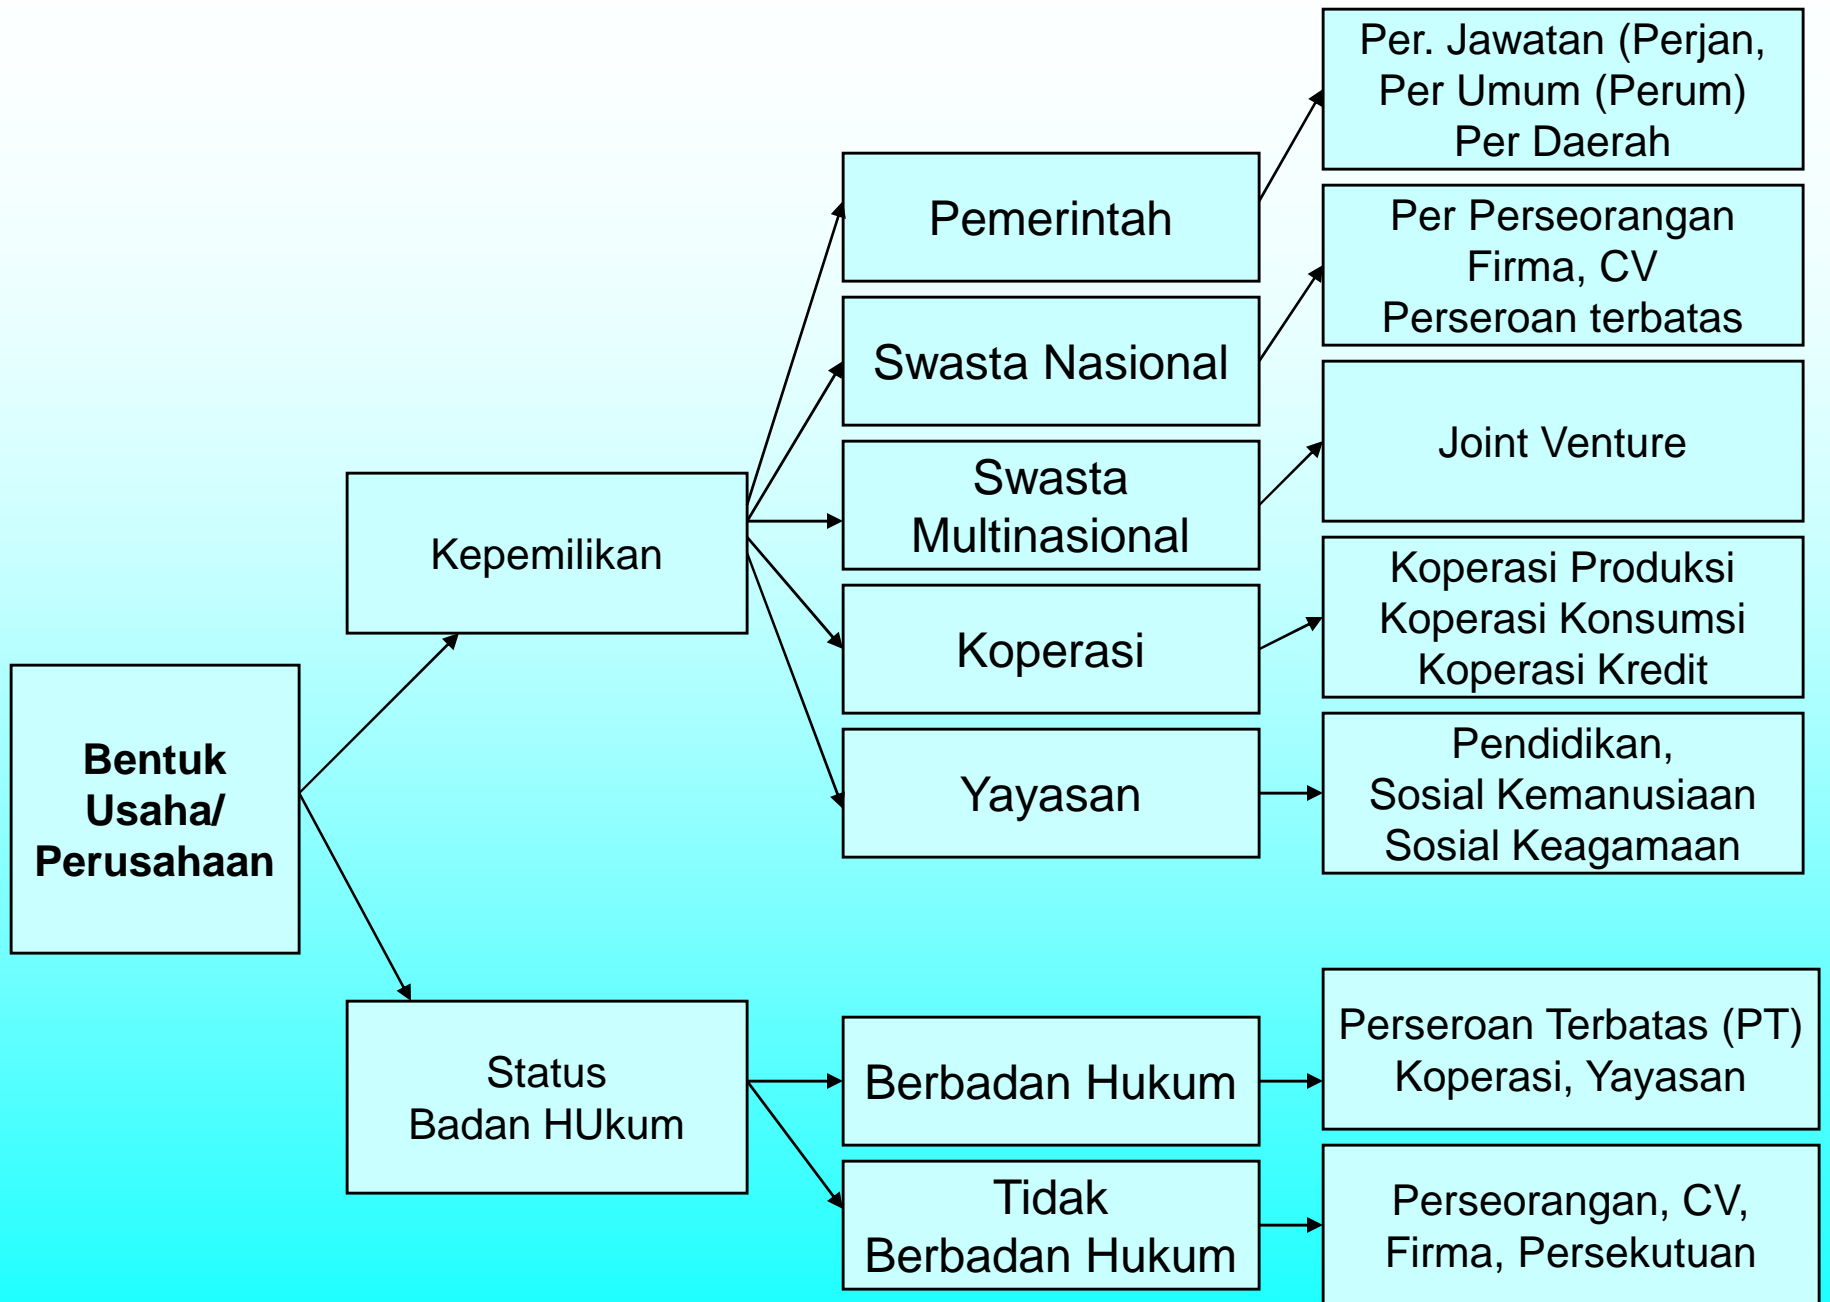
Bentuk Usaha/ Perusahaan

Kepemilikan

Pemerintah

Per. Jawatan (Perjan, Per Umum (Perum) Per Daerah

Swasta Nasional

Per Perseorangan Firma, CV Perseroan terbatas

Swasta Multinasional

Joint Venture

Koperasi

Koperasi Produksi Koperasi Konsumsi Koperasi Kredit

Yayasan

Pendidikan, Sosial Kemanusiaan Sosial Keagamaan

Status Badan HUkum

Berbadan Hukum

Perseroan Terbatas (PT) Koperasi, Yayasan

Tidak Berbadan Hukum

Perseorangan, CV, Firma, Persekutuan